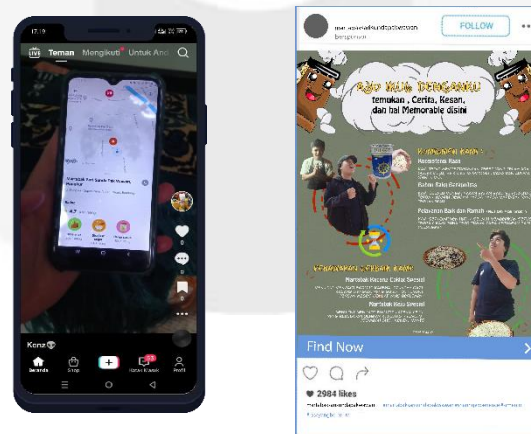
17.19

LIVE Teman Mengikuti Untak And

Martabak Kenz

Kenz

Beranda Shop Kotak Masuk Profil

FOLLOW

Ayo Jalan Bersama!
temukan , Cerita, Kesan, dan hal Memorable disini

Keunggulan Kami
Kesegaran Rasa
Bahan Baku Berkualitas
Pelayanan Baik dan Ramah

Kerandaran Terbaik Kami
Martabak Kacang Coklat Spesial
Martabak Keju Spesial

Find Now

2984 likes